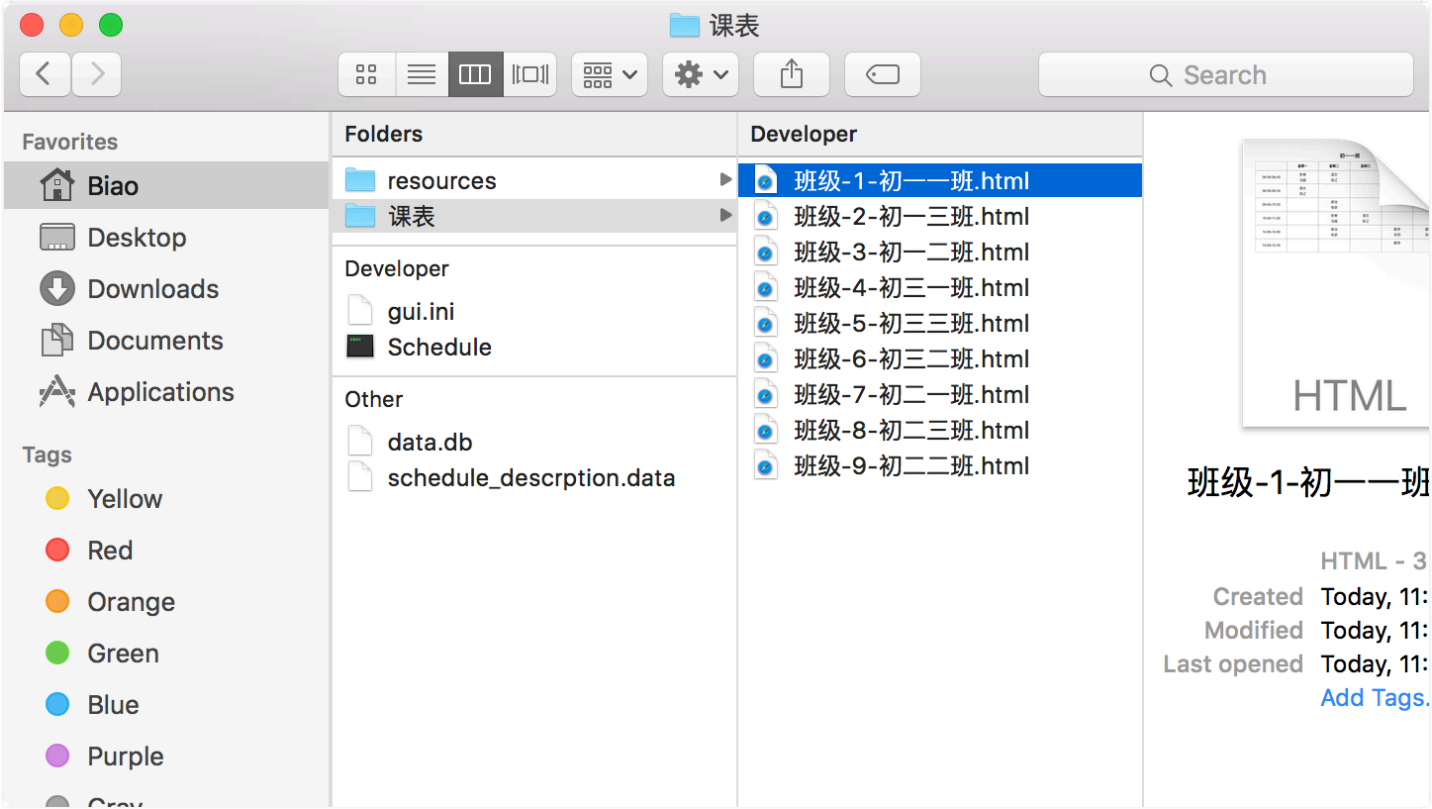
课表

Search

Favorites
Biao
Desktop
Downloads
Documents
Applications

Tags
Yellow
Red
Orange
Green
Blue
Purple
Gray

Folders
resources
课表

Developer
gui.ini
Schedule

Other
data.db
schedule_descrption.data

Developer
班级-1-初一一班.html
班级-2-初一三班.html
班级-3-初一二班.html
班级-4-初三一班.html
班级-5-初三三班.html
班级-6-初三二班.html
班级-7-初二一班.html
班级-8-初二三班.html
班级-9-初二二班.html

HTML

班级-1-初一一班

HTML - 3
Created Today, 11:
Modified Today, 11:
Last opened Today, 11:
Add Tags.